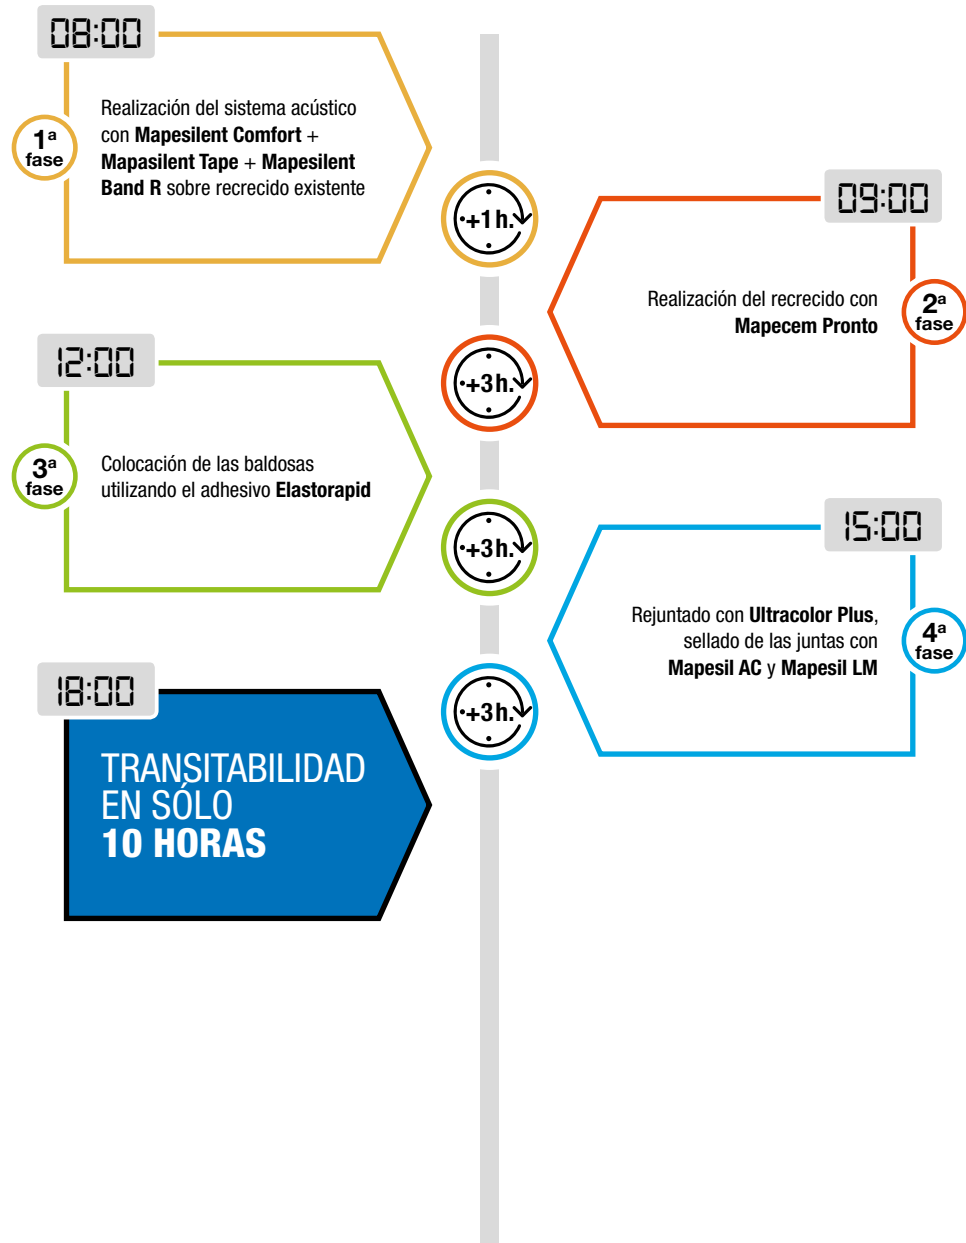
08:00

1ª fase

Realización del sistema acústico con **Mapesilent Comfort** + **Mapasilent Tape** + **Mapesilent Band R** sobre recrecido existente

+1 h.

09:00

Realización del recrecido con **Mapecem Pronto**

2ª fase

+3h.

12:00

3ª fase

Colocación de las baldosas utilizando el adhesivo **Elastorapid**

+3h.

15:00

Rejuntado con **Ultracolor Plus**, sellado de las juntas con **Mapesil AC** y **Mapesil LM**

4ª fase

+3h.

18:00

TRANSITABILIDAD EN SÓLO **10 HORAS**